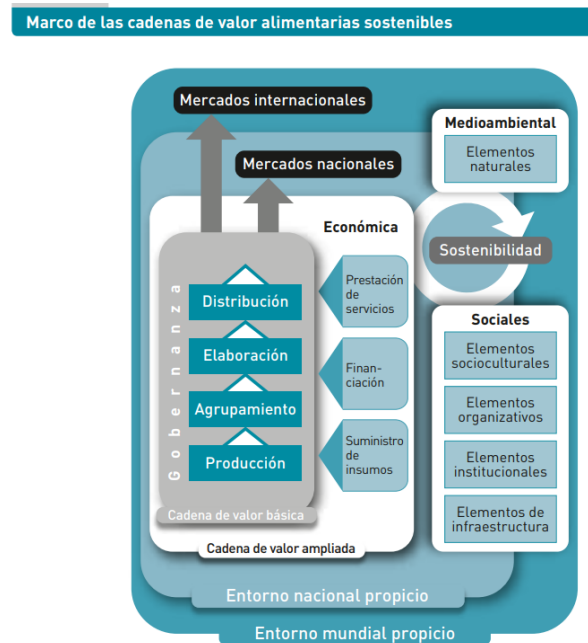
Marco de las cadenas de valor alimentarias sostenibles

Mercados internacionales

Mercados nacionales

Medioambiental

Elementos naturales

Económica

Sostenibilidad

Gobernanza

Distribución

Elaboración

Agrupamiento

Producción

Prestación de servicios

Financiación

Suministro de insumos

Sociales

Elementos socioculturales

Elementos organizativos

Elementos institucionales

Elementos de infraestructura

Cadena de valor básica

Cadena de valor ampliada

Entorno nacional propicio

Entorno mundial propicio